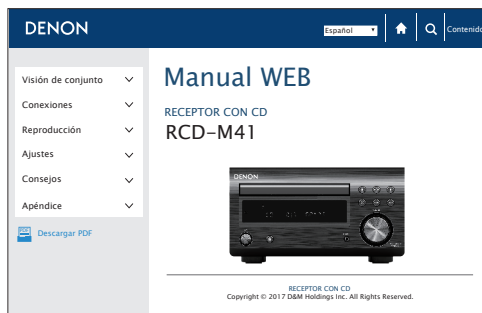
DENON

Español

Contenido

Visión de conjunto

Conexiones

Reproducción

Ajustes

Consejos

Apéndice

Descargar PDF

Manual WEB

RECEPTOR CON CD

RCD-M41

DENON

RECEPTOR CON CD
Copyright © 2017 D&M Holdings Inc. All Rights Reserved.